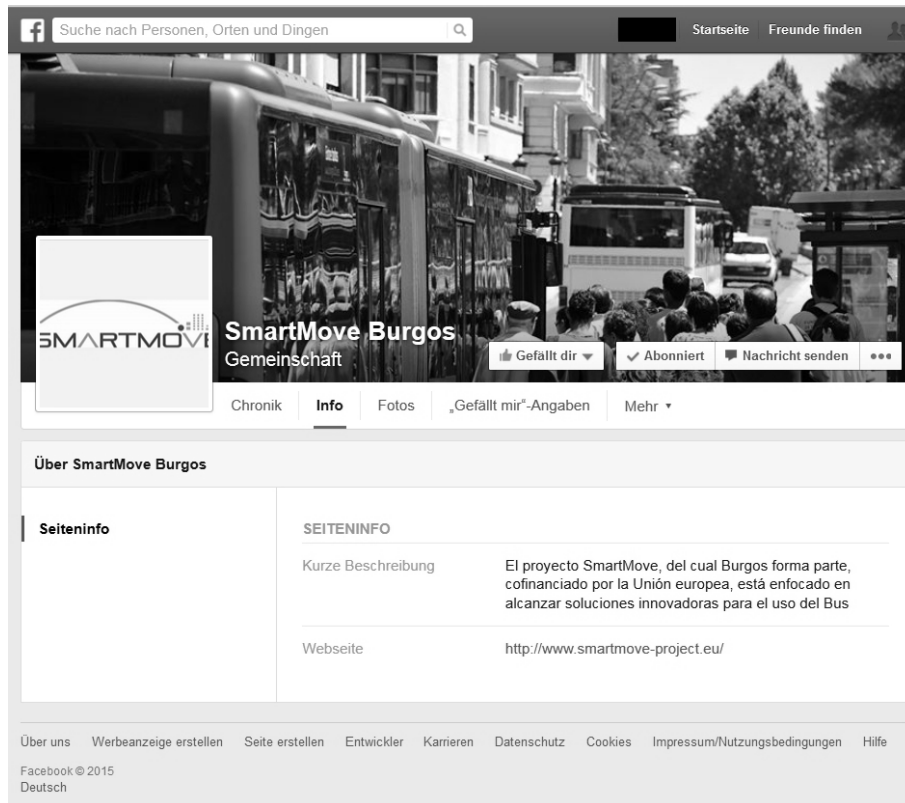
f Suche nach Personen, Orten und Dingen

Startseite Freunde finden

SMARTMOVE

SmartMove Burgos
Gemeinschaft

Gefällt dir ▾ Abonniert Nachricht senden •••

Chronik Info Fotos „Gefällt mir"-Angaben Mehr ▾

Über SmartMove Burgos

Seiteninfo

SEITENINFO

| Kurze Beschreibung | El proyecto SmartMove, del cual Burgos forma parte, cofinanciado por la Unión europea, está enfocado en alcanzar soluciones innovadoras para el uso del Bus |
|---|---|
| Webseite | http://www.smartmove-project.eu/ |

Über uns Werbeanzeige erstellen Seite erstellen Entwickler Karrieren Datenschutz Cookies Impressum/Nutzungsbedingungen Hilfe

Facebook © 2015
Deutsch